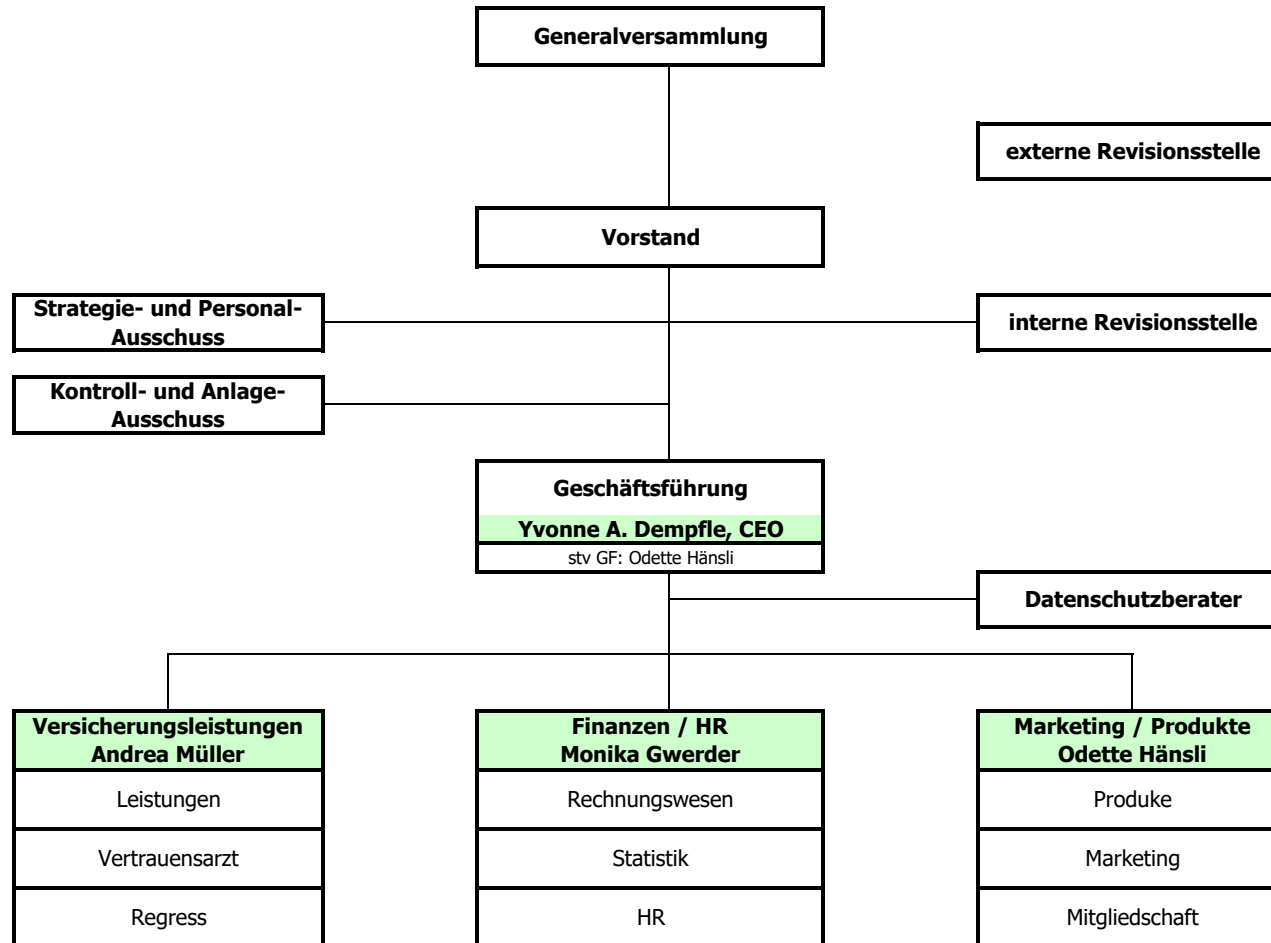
Generalversammlung

externe Revisionsstelle

Vorstand

Strategie- und Personal-Ausschuss

interne Revisionsstelle

Kontroll- und Anlage-Ausschuss

Geschäftsführung
Yvonne A. Dempfle, CEO
stv GF: Odette Hänsli

Datenschutzberater

Versicherungsleistungen
Andrea Müller
Leistungen
Vertrauensarzt
Regress

Finanzen / HR
Monika Gwerder
Rechnungswesen
Statistik
HR

Marketing / Produkte
Odette Hänsli
Produke
Marketing
Mitgliedschaft